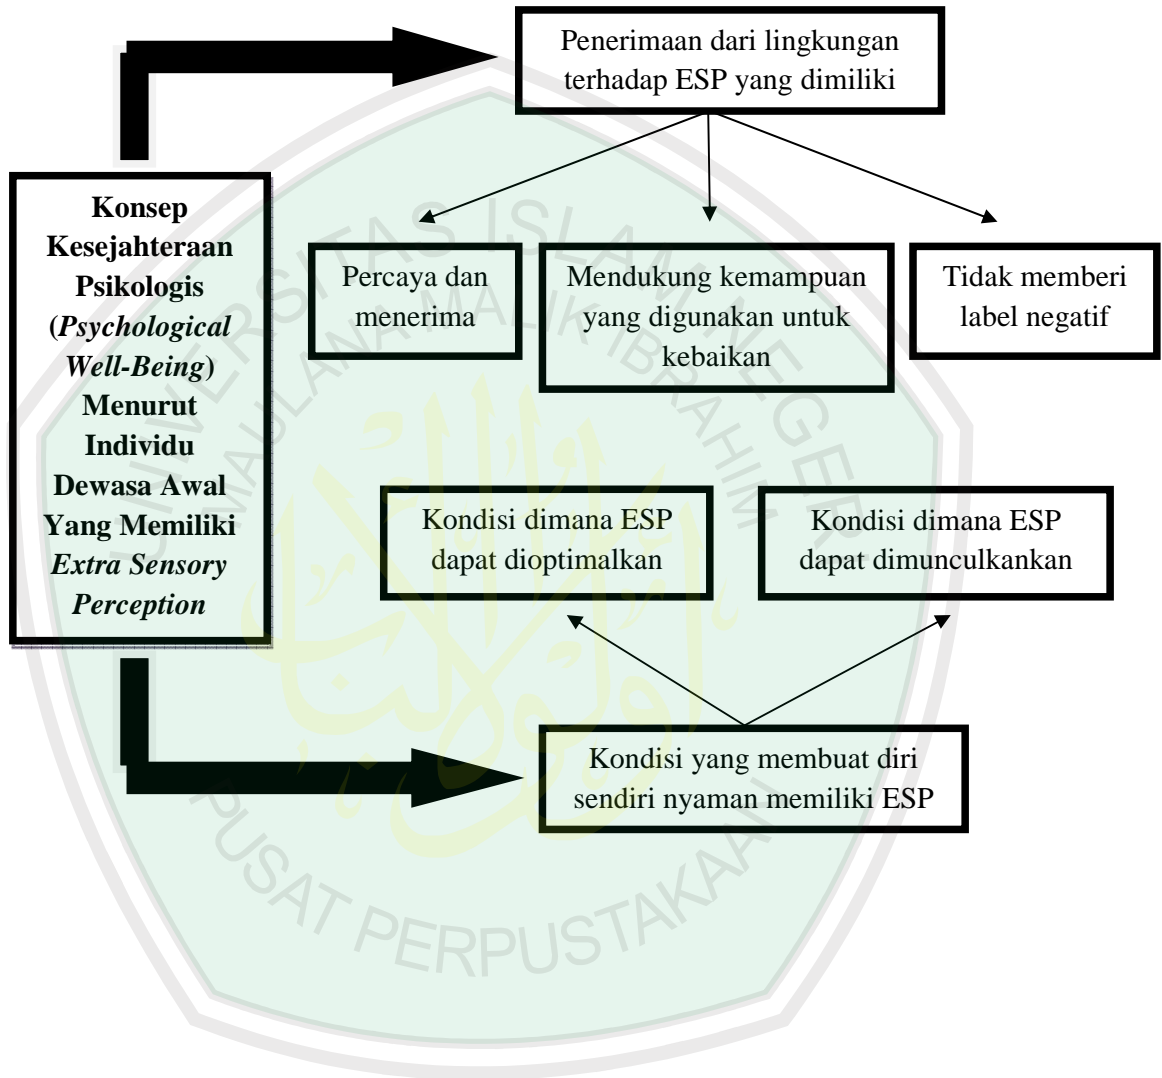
Penerimaan dari lingkungan terhadap ESP yang dimiliki

Konsep Kesejahteraan Psikologis (*Psychological Well-Being*) Menurut Individu Dewasa Awal Yang Memiliki *Extra Sensory Perception*

Percaya dan menerima

Mendukung kemampuan yang digunakan untuk kebaikan

Tidak memberi label negatif

Kondisi dimana ESP dapat dioptimalkan

Kondisi dimana ESP dapat dimunculkankan

Kondisi yang membuat diri sendiri nyaman memiliki ESP

UNIVERSITAS ISLAM NEGERI MAULANA MALIK IBRAHIM
PUSAT PERPUSTAKAAN